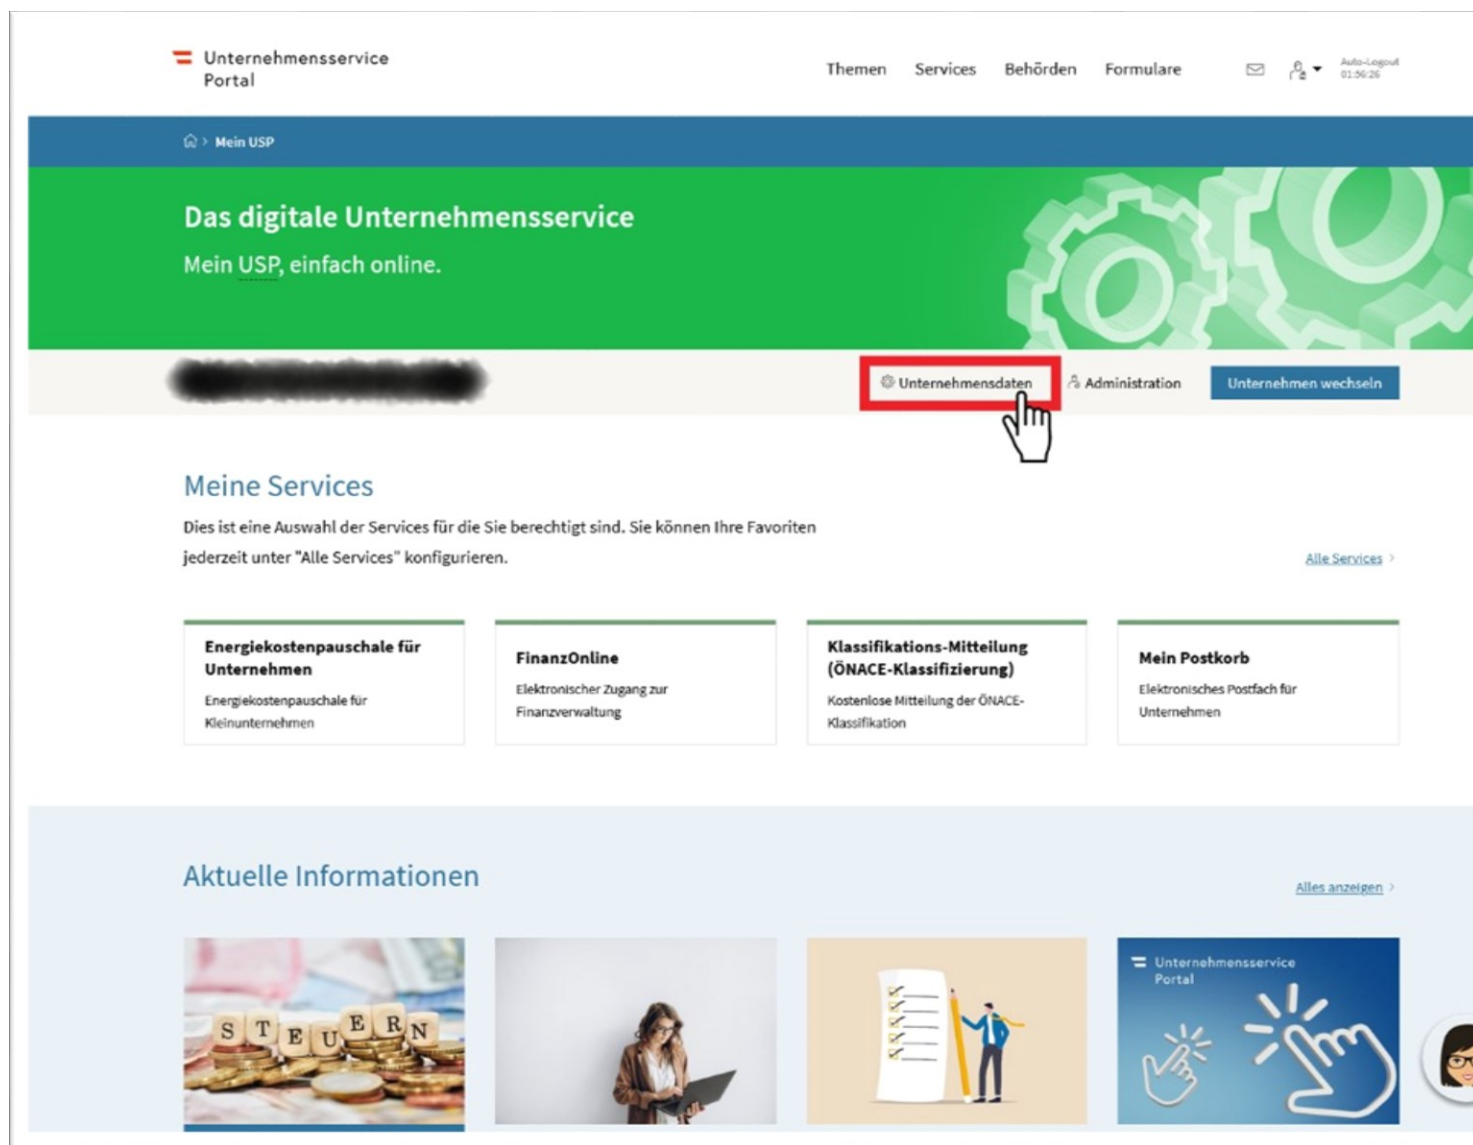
Unternehmensservice Portal

Themen Services Behörden Formulare

Auto-Logout 01:56:26

Mein USP

Das digitale Unternehmensservice

Mein USP, einfach online.

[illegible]

Unternehmensdaten Administration Unternehmen wechseln

Meine Services

Dies ist eine Auswahl der Services für die Sie berechtigt sind. Sie können Ihre Favoriten jederzeit unter "Alle Services" konfigurieren.

Alle Services

Energiekostenpauschale für Unternehmen
Energiekostenpauschale für Kleinunternehmen

FinanzOnline
Elektronischer Zugang zur Finanzverwaltung

Klassifikations-Mitteilung (ÖNACE-Klassifizierung)
Kostenlose Mitteilung der ÖNACE-Klassifikation

Mein Postkorb
Elektronisches Postfach für Unternehmen

Aktuelle Informationen

Alles anzeigen

STEUERN

Unternehmensservice Portal